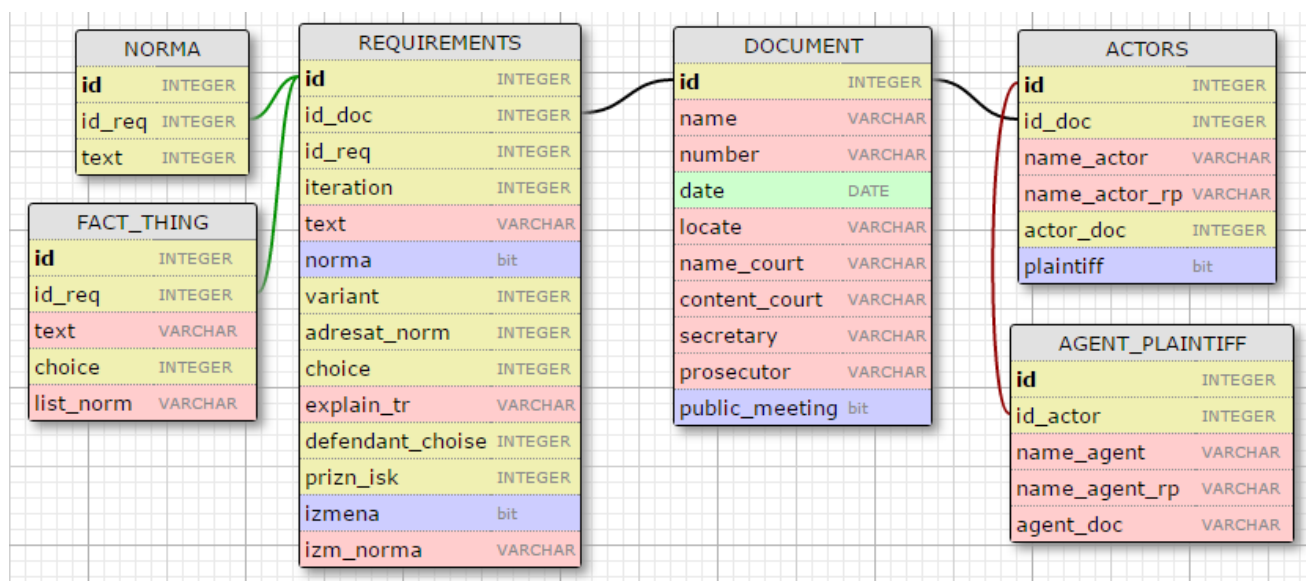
NORMA

| id | INTEGER |
|---|---|
| id_req | INTEGER |
| text | INTEGER |

FACT_THING

| id | INTEGER |
|---|---|
| id_req | INTEGER |
| text | VARCHAR |
| choice | INTEGER |
| list_norm | VARCHAR |

REQUIREMENTS

| id | INTEGER |
|---|---|
| id_doc | INTEGER |
| id_req | INTEGER |
| iteration | INTEGER |
| text | VARCHAR |
| norma | bit |
| variant | INTEGER |
| adresat_norm | INTEGER |
| choice | INTEGER |
| explain_tr | VARCHAR |
| defendant_choise | INTEGER |
| prizn_isk | INTEGER |
| izmena | bit |
| izm_norma | VARCHAR |

DOCUMENT

| id | INTEGER |
|---|---|
| name | VARCHAR |
| number | VARCHAR |
| date | DATE |
| locate | VARCHAR |
| name_court | VARCHAR |
| content_court | VARCHAR |
| secretary | VARCHAR |
| prosecutor | VARCHAR |
| public_meeting | bit |

ACTORS

| id | INTEGER |
|---|---|
| id_doc | INTEGER |
| name_actor | VARCHAR |
| name_actor_rp | VARCHAR |
| actor_doc | INTEGER |
| plaintiff | bit |

AGENT_PLAINTIFF

| id | INTEGER |
|---|---|
| id_actor | INTEGER |
| name_agent | VARCHAR |
| name_agent_rp | VARCHAR |
| agent_doc | VARCHAR |